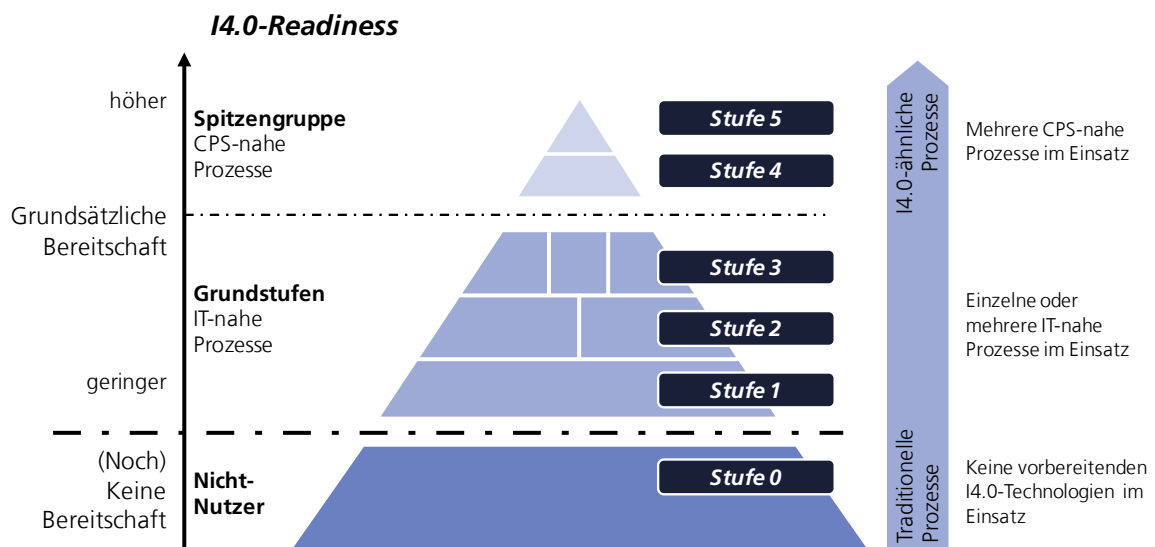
I4.0-Readiness

höher

Spitzengruppe
CPS-nahe
Prozesse

Stufe 5

Stufe 4

I4.0-ähnliche Prozesse

Mehrere CPS-nahe Prozesse im Einsatz

Grundsätzliche Bereitschaft

Grundstufen
IT-nahe
Prozesse

Stufe 3

Stufe 2

Stufe 1

Einzelne oder mehrere IT-nahe Prozesse im Einsatz

geringer

(Noch) Keine Bereitschaft

Nicht-Nutzer

Stufe 0

Traditionelle Prozesse

Keine vorbereitenden I4.0-Technologien im Einsatz